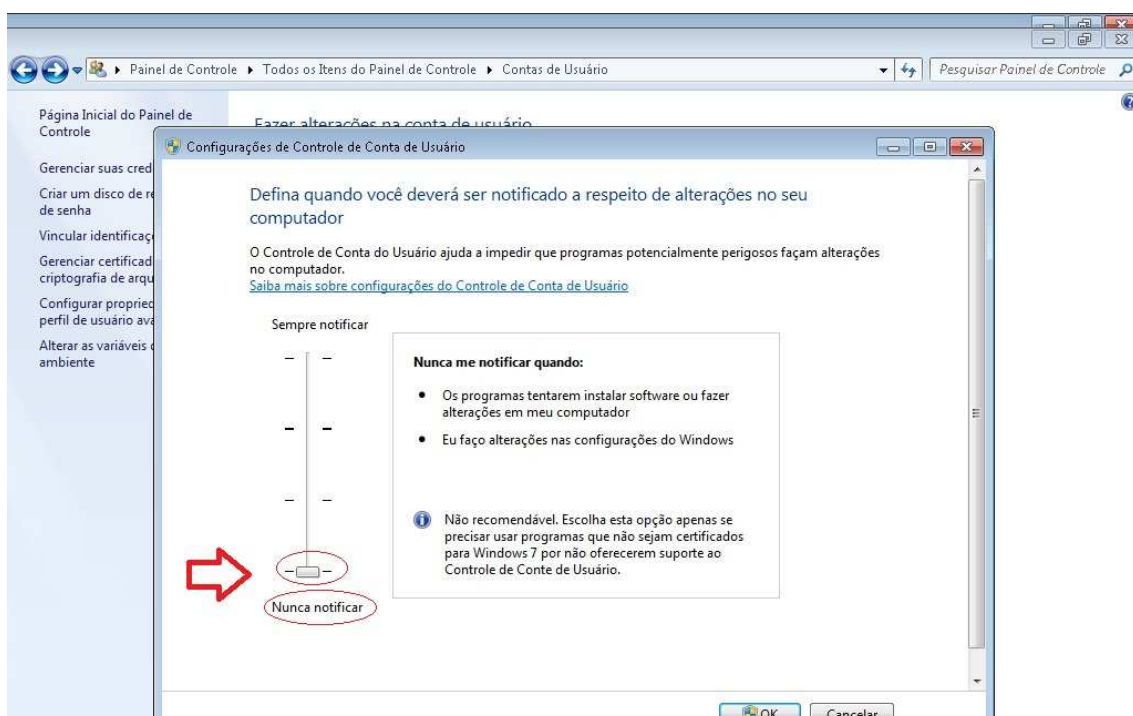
Painel de Controle ▸ Todos os Itens do Painel de Controle ▸ Contas de Usuário

Pesquisar Painel de Controle

Página Inicial do Painel de Controle

Gerenciar suas cred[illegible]

Criar um disco de re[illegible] de senha

Vincular identificaç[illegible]

Gerenciar certificad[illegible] criptografia de arqu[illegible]

Configurar propried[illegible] perfil de usuário ava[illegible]

Alterar as variáveis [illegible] ambiente

Fazer alterações na conta de usuário

Configurações de Controle de Conta de Usuário

Defina quando você deverá ser notificado a respeito de alterações no seu computador

O Controle de Conta do Usuário ajuda a impedir que programas potencialmente perigosos façam alterações no computador.

Saiba mais sobre configurações do Controle de Conta de Usuário

Sempre notificar

Nunca me notificar quando:

• Os programas tentarem instalar software ou fazer alterações em meu computador

• Eu faço alterações nas configurações do Windows

Não recomendável. Escolha esta opção apenas se precisar usar programas que não sejam certificados para Windows 7 por não oferecerem suporte ao Controle de Conte de Usuário.

Nunca notificar

OK Cancelar